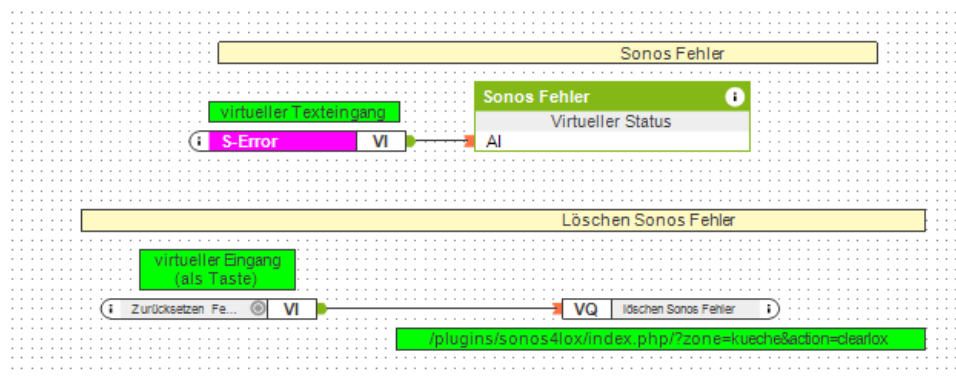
Sonos Fehler

virtueller Texteingang

i S-Error VI

Sonos Fehler i

Virtueller Status

AI

Löschen Sonos Fehler

virtueller Eingang (als Taste)

i Zurücksetzen Fe... VI

VQ löschen Sonos Fehler i

/plugins/sonos4lox/index.php/?zone=kueche&action=clearlox